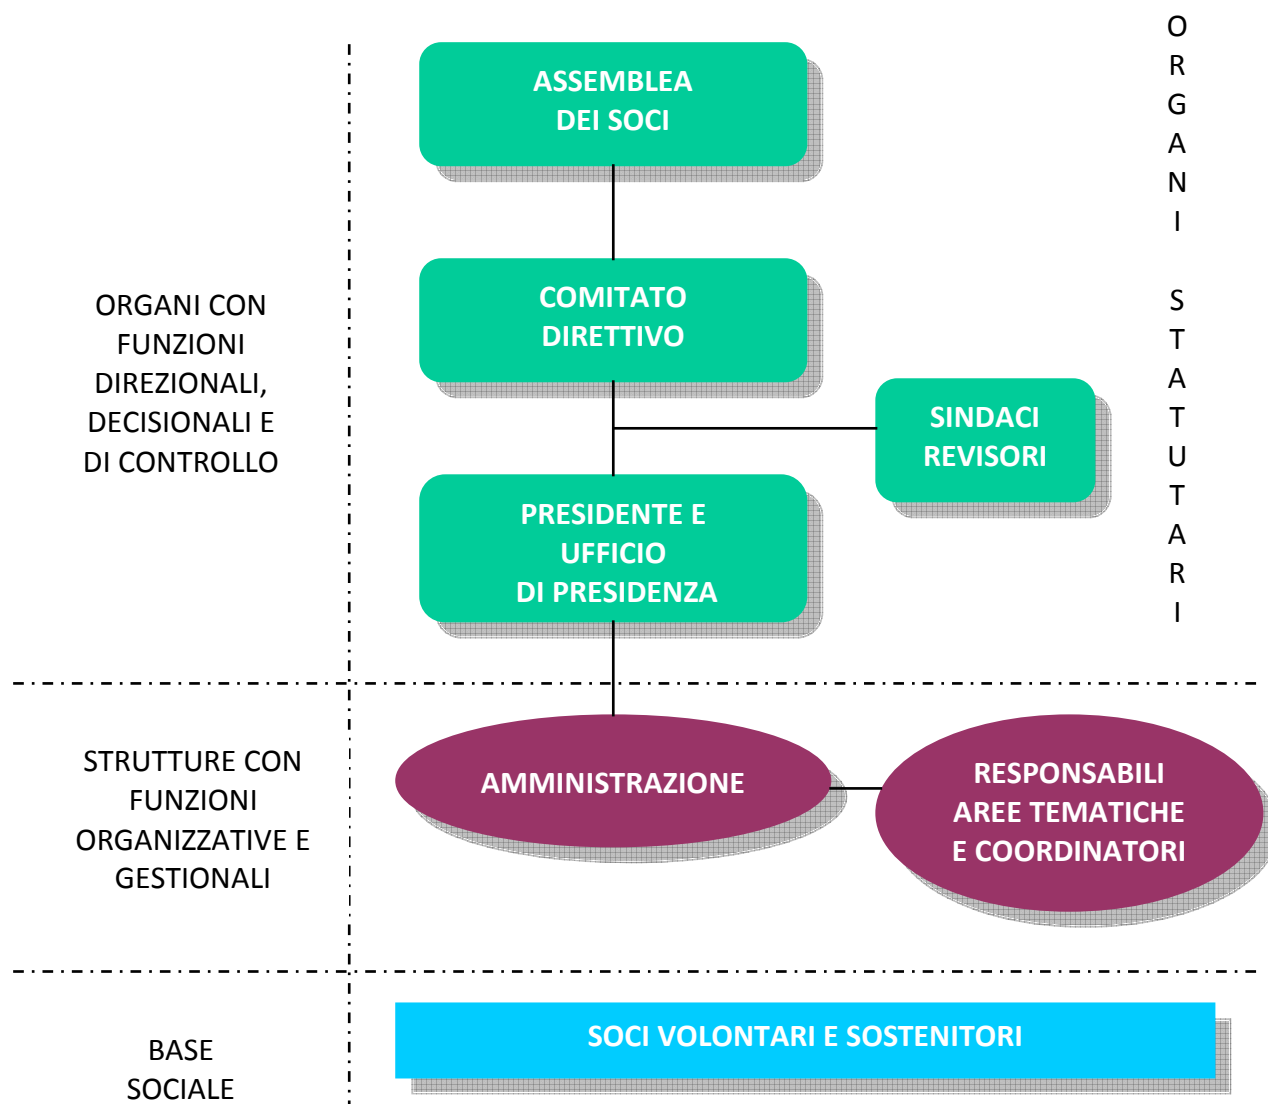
ASSEMBLEA DEI SOCI

COMITATO DIRETTIVO

SINDACI REVISORI

PRESIDENTE E UFFICIO DI PRESIDENZA

O
R
G
A
N
I

S
T
A
T
U
T
A
R
I

ORGANI CON FUNZIONI DIREZIONALI, DECISIONALI E DI CONTROLLO

STRUTTURE CON FUNZIONI ORGANIZZATIVE E GESTIONALI

AMMINISTRAZIONE

RESPONSABILI AREE TEMATICHE E COORDINATORI

BASE SOCIALE

SOCI VOLONTARI E SOSTENITORI